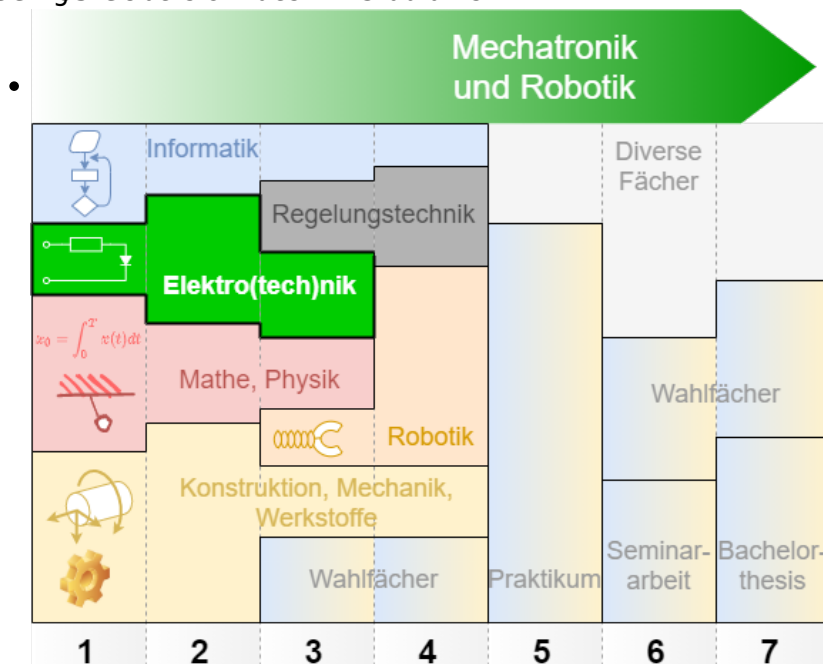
Mechatronik und Robotik

Informatik

Regelungstechnik

Elektro(tech)nik

$x_0 = \int_0^T x(t)dt$

Mathe, Physik

Robotik

Konstruktion, Mechanik, Werkstoffe

Wahlfächer

Praktikum

Diverse Fächer

Wahlfächer

Seminar-arbeit

Bachelor-thesis

1 2 3 4 5 6 7